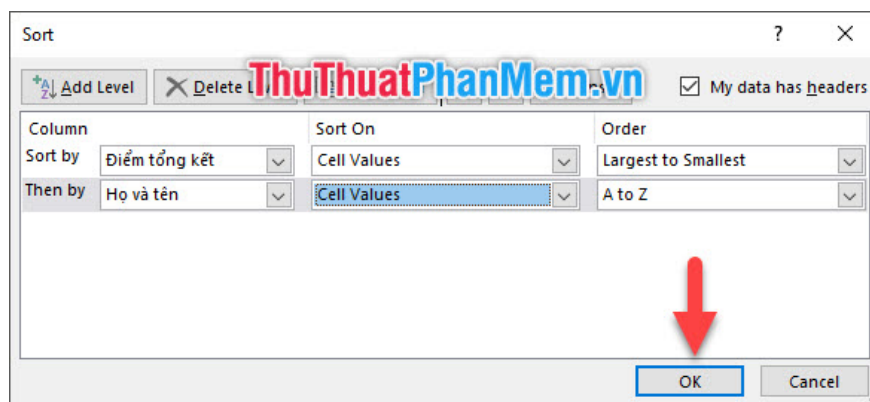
Sort

?

Add Level

Delete L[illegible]

ThuThuatPhanMem.vn

My data has headers

Column

Sort On

Order

Sort by

Điểm tổng kết

Cell Values

Largest to Smallest

Then by

Họ và tên

Cell Values

A to Z

OK

Cancel